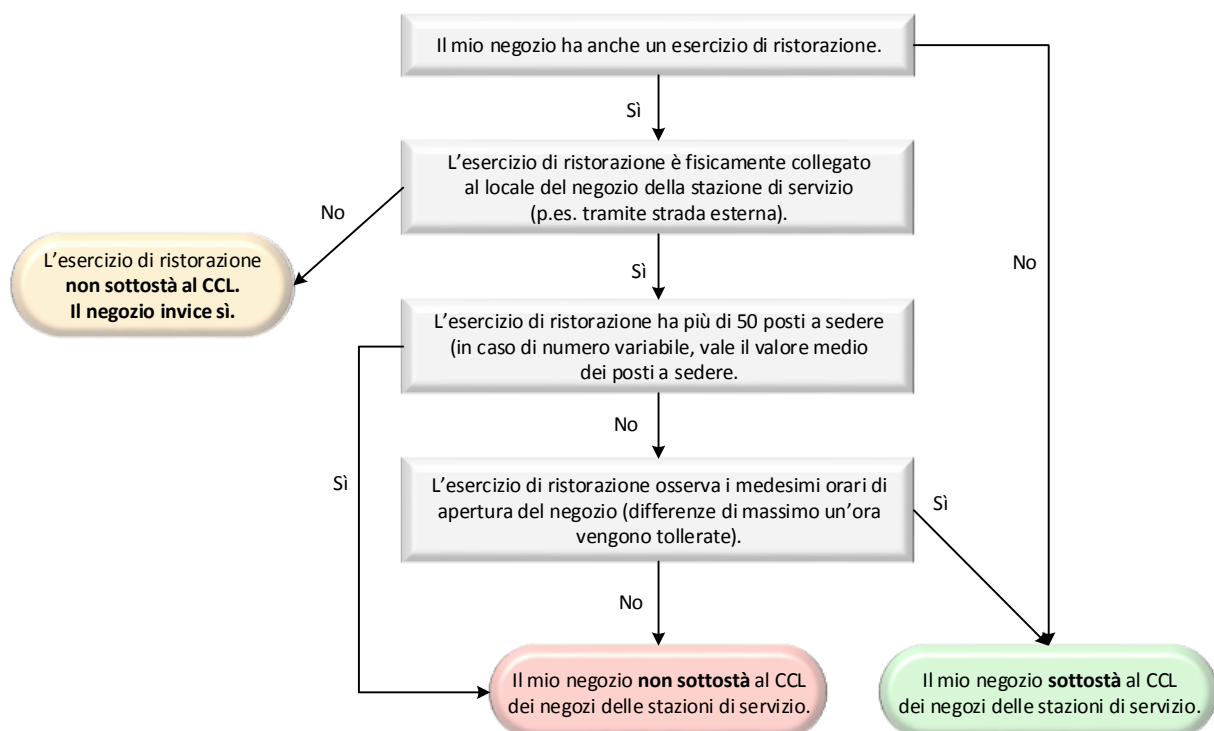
Il mio negozio ha anche un esercizio di ristorazione.

Sì

L'esercizio di ristorazione è fisicamente collegato al locale del negozio della stazione di servizio (p.es. tramite strada esterna).

No

L'esercizio di ristorazione **non sottostà al CCL. Il negozio invice sì.**

Sì

No

L'esercizio di ristorazione ha più di 50 posti a sedere (in caso di numero variabile, vale il valore medio dei posti a sedere.

No

Sì

L'esercizio di ristorazione osserva i medesimi orari di apertura del negozio (differenze di massimo un'ora vengono tollerate).

Sì

No

Il mio negozio **non sottostà** al CCL dei negozi delle stazioni di servizio.

Il mio negozio **sottostà** al CCL dei negozi delle stazioni di servizio.